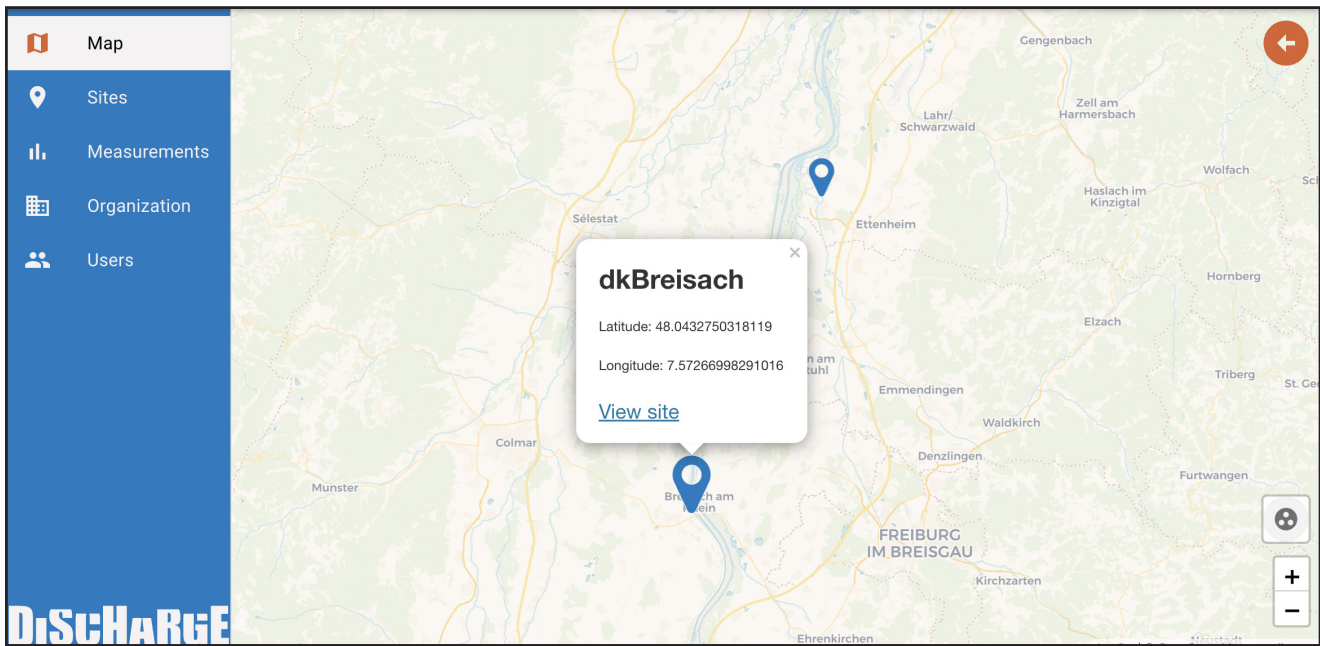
Map
Sites
Measurements
Organization
Users

DISCHARGE

Gengenbach
Lahr/ Schwarzwald
Zell am Harmersbach
Wolfach
Sch
Haslach im Kinzigtal
Sélestat
Ettenheim
Hornberg
Elzach
Triberg
St. Ge
Emmendingen
Waldkirch
Colmar
Denzlingen
Furtwangen
Munster
Bre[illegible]ch am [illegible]ein
FREIBURG IM BREISGAU
Kirchzarten
Ehrenkirchen
Neustadt
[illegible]n am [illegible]tuhl

×
dkBreisach
Latitude: 48.0432750318119
Longitude: 7.57266998291016
View site

+
−